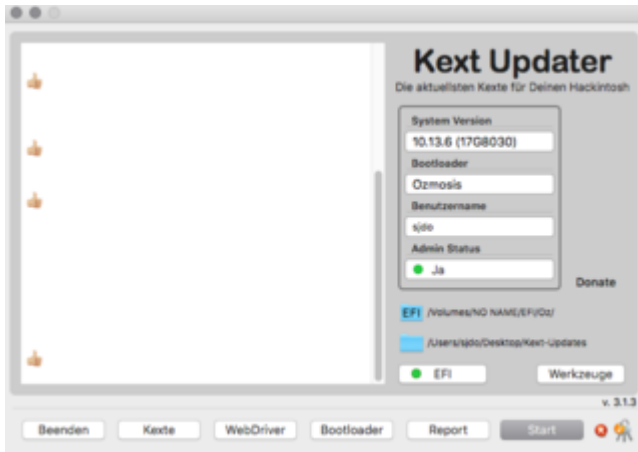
Kext Updater

Die aktuellsten Kexte für Deinen Hackintosh

System Version

10.13.6 (17G8030)

Bootloader

Ozmosis

Benutzername

sjdo

Admin Status

Ja

Donate

EFI /Volumes/NO NAME/EFI/Oz/

/Users/sjdo/Desktop/Kext-Updates

EFI

Werkzeuge

v. 3.1.3

Beenden

Kexte

WebDriver

Bootloader

Report

Start